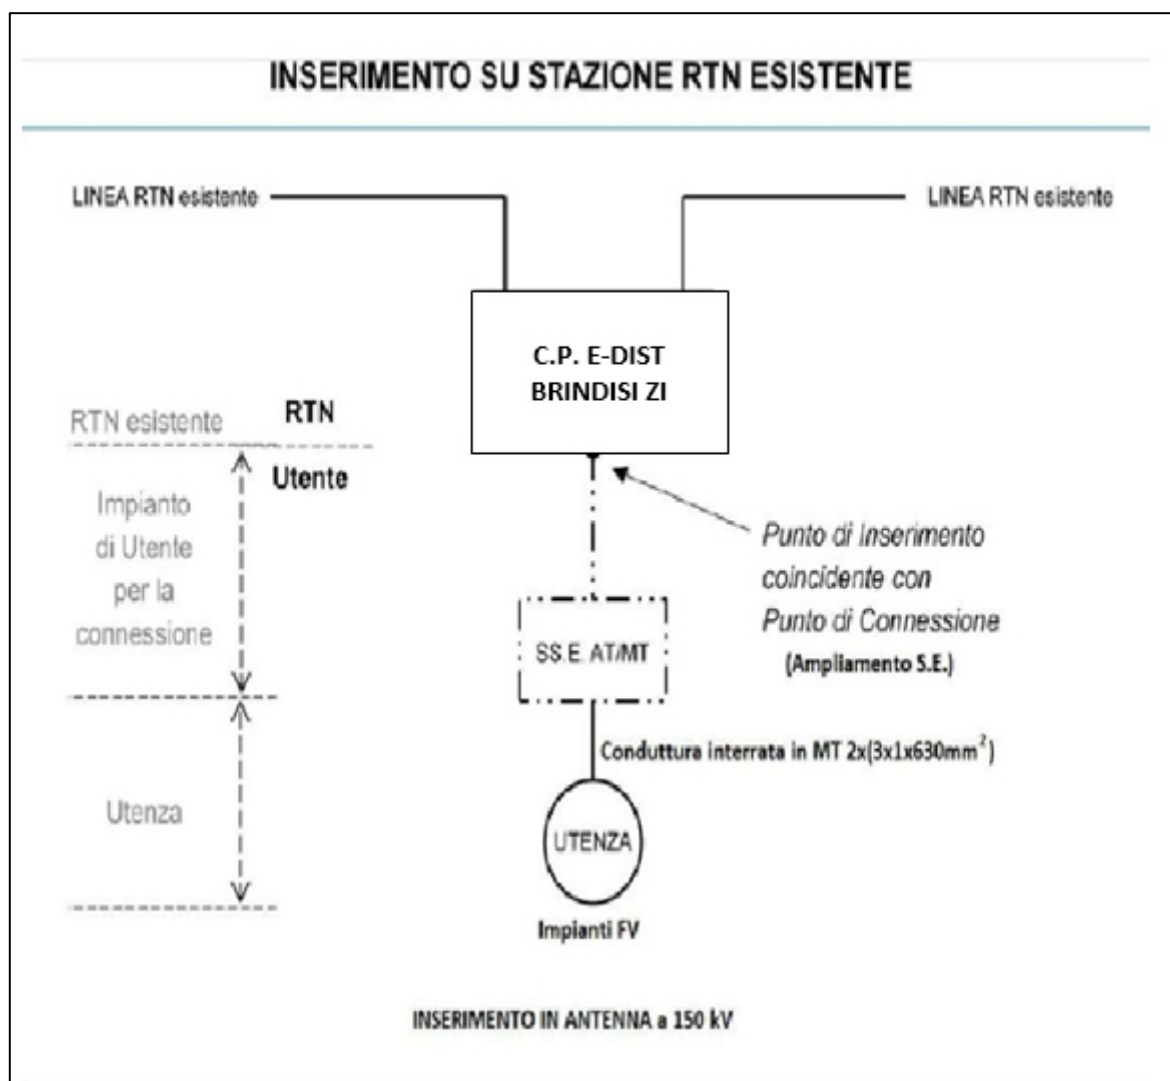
INSERIMENTO SU STAZIONE RTN ESISTENTE

LINEA RTN esistente

LINEA RTN esistente

C.P. E-DIST
BRINDISI ZI

RTN esistente

RTN

Utente

Impianto di Utente per la connessione

Punto di Inserimento coincidente con Punto di Connessione
(Ampliamento S.E.)

SS.E. AT/MT

Conduttura interrata in MT 2x(3x1x630mm$^2$)

Utenza

UTENZA

Impianti FV

INSERIMENTO IN ANTENNA a 150 kV